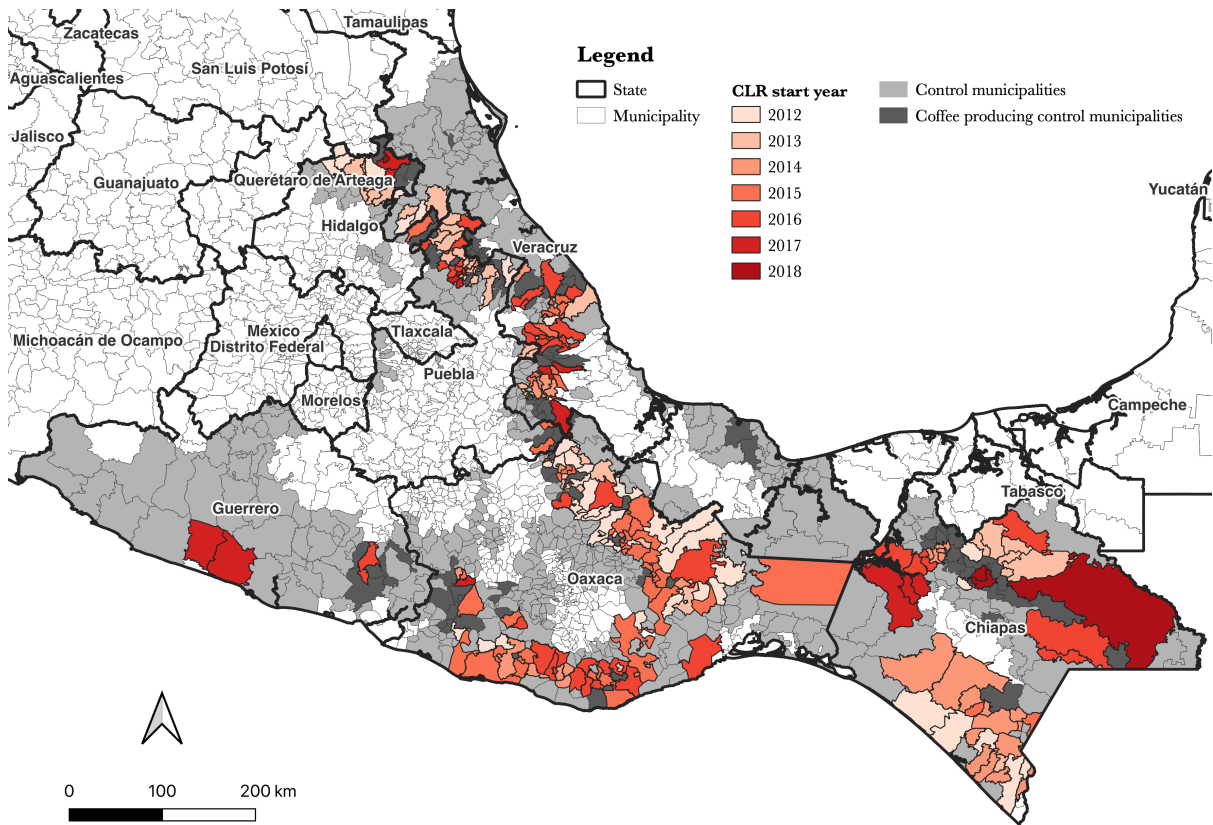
Legend
State
Municipality
CLR start year
2012
2013
2014
2015
2016
2017
2018
Control municipalities
Coffee producing control municipalities

Tamaulipas
Zacatecas
San Luis Potosí
Aguascalientes
Jalisco
Guanajuato
Querétaro de Arteaga
Hidalgo
Veracruz
Yucatán
Michoacán de Ocampo
México
Distrito Federal
Tlaxcala
Puebla
Morelos
Campeche
Tabasco
Guerrero
Oaxaca
Chiapas

0
100
200 km